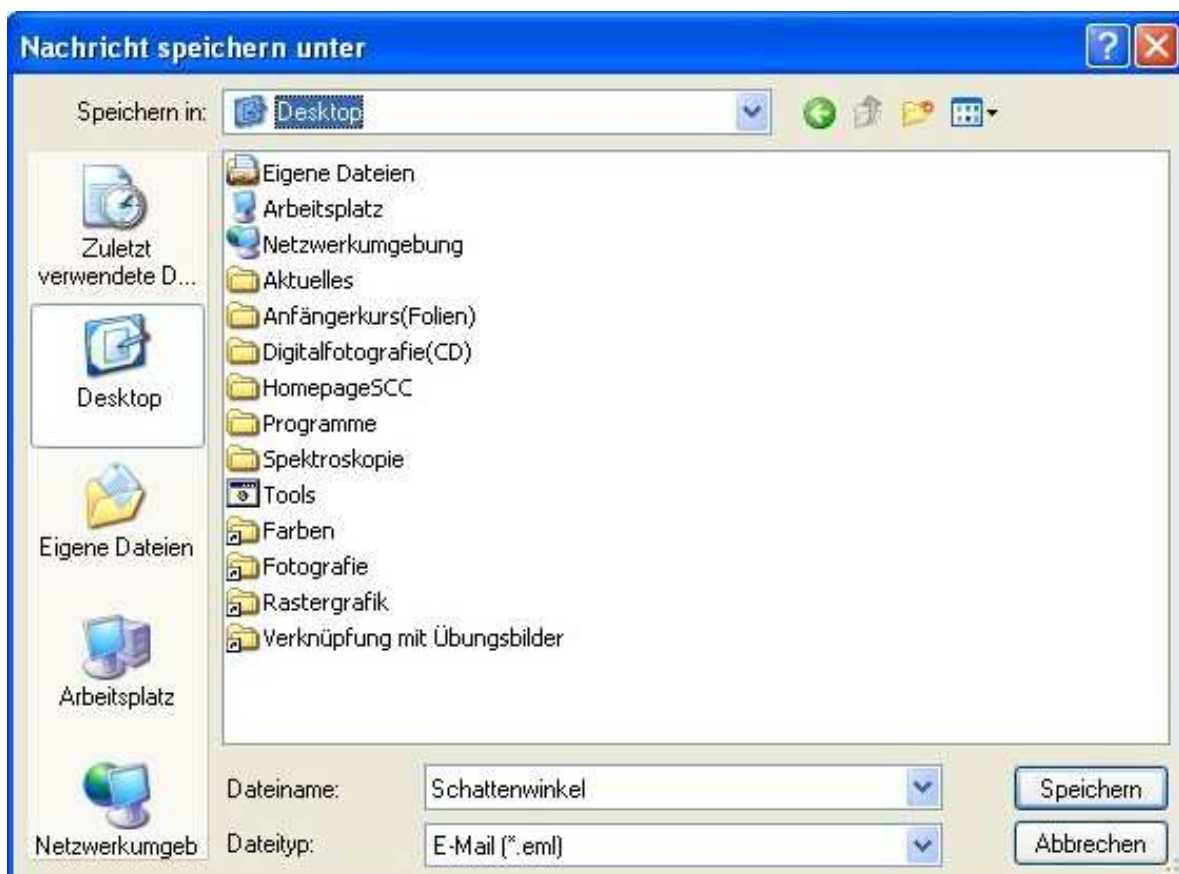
Nachricht speichern unter

Speichern in: Desktop

Zuletzt verwendete D...
Desktop
Eigene Dateien
Arbeitsplatz
Netzwerkumgeb

Eigene Dateien
Arbeitsplatz
Netzwerkumgebung
Aktuelles
Anfängerkurs(Folien)
Digitalfotografie(CD)
HomepageSCC
Programme
Spektroskopie
Tools
Farben
Fotografie
Rastergrafik
Verknüpfung mit Übungsbilder

Dateiname: Schattenwinkel
Dateityp: E-Mail (*.eml)

Speichern
Abbrechen